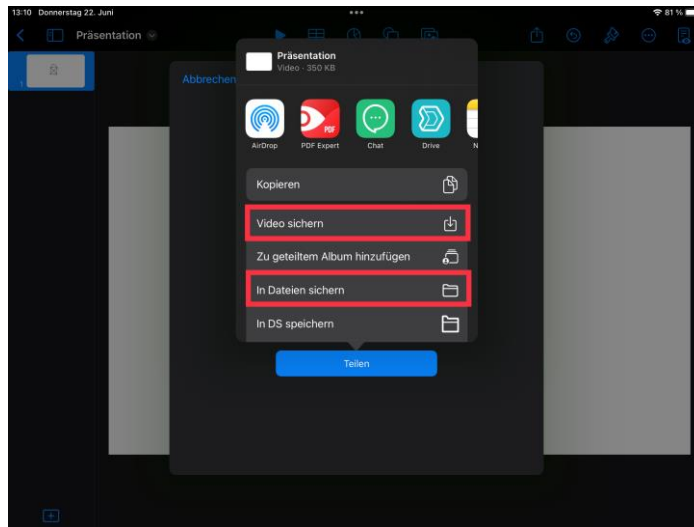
13:10 Donnerstag 22. Juni

81 %

Präsentation

Abbrechen

Präsentation
Video · 350 KB

AirDrop
PDF Expert
Chat
Drive
N

Kopieren

Video sichern

Zu geteiltem Album hinzufügen

In Dateien sichern

In DS speichern

Teilen